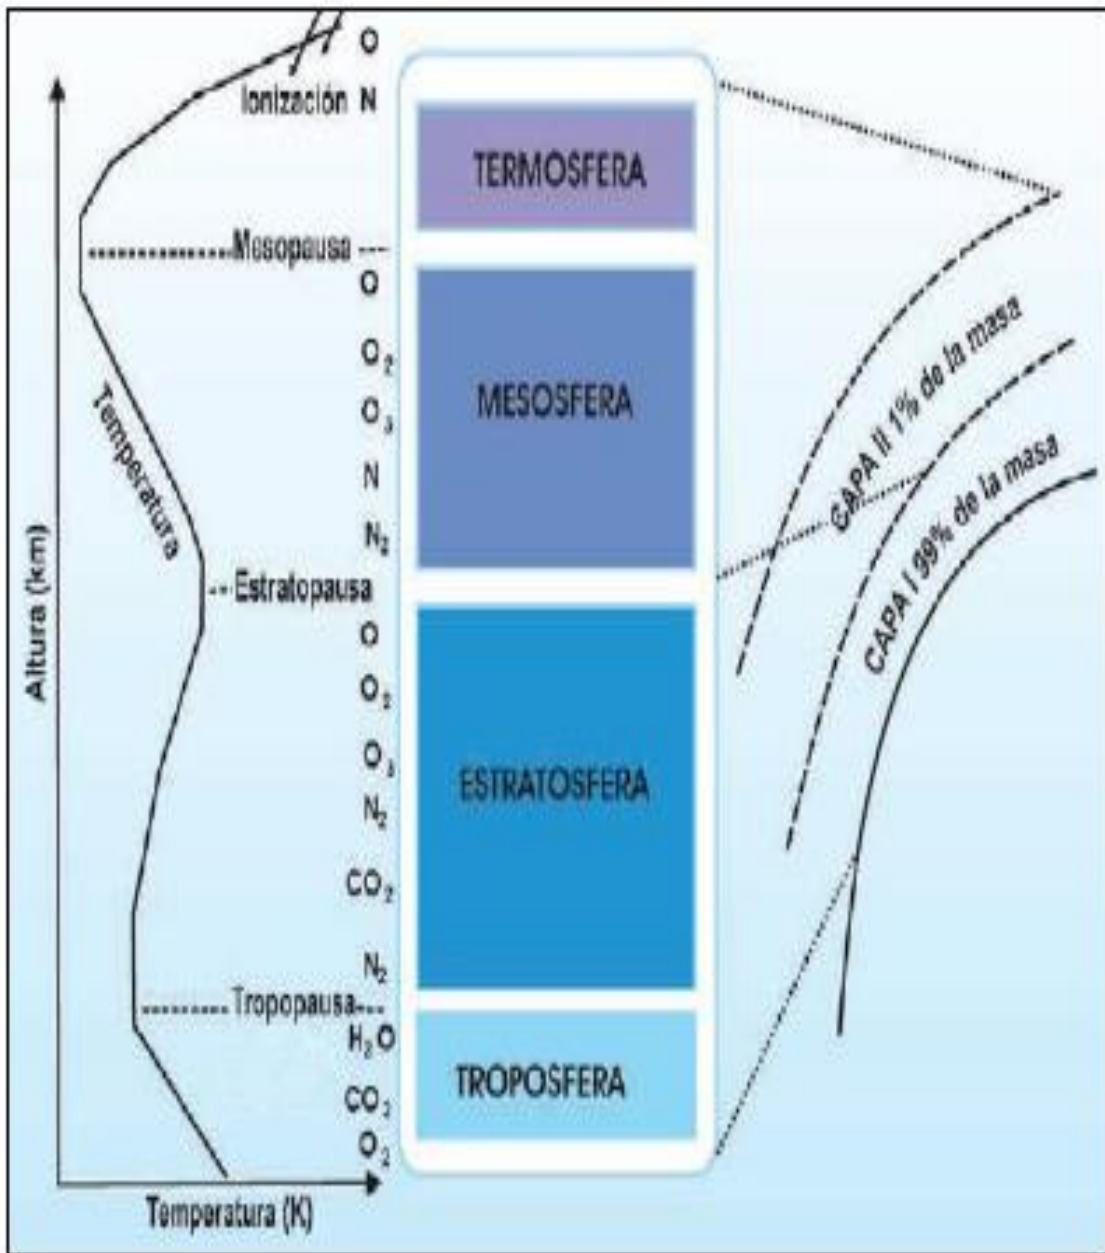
O
Ionización N
TERMOSFERA
Mesopausa
O
$O_2$
$O_3$
N
$N_2$
MESOSFERA
Temperatura
Altura (km)
Estratopausa
O
$O_2$
$O_3$
$N_2$
$CO_2$
$N_2$
ESTRATOSFERA
Tropopausa
$H_2O$
$CO_2$
$O_2$
TROPOSFERA
Temperatura (K)
CAPA II 1% de la masa
CAPA I 99% de la masa